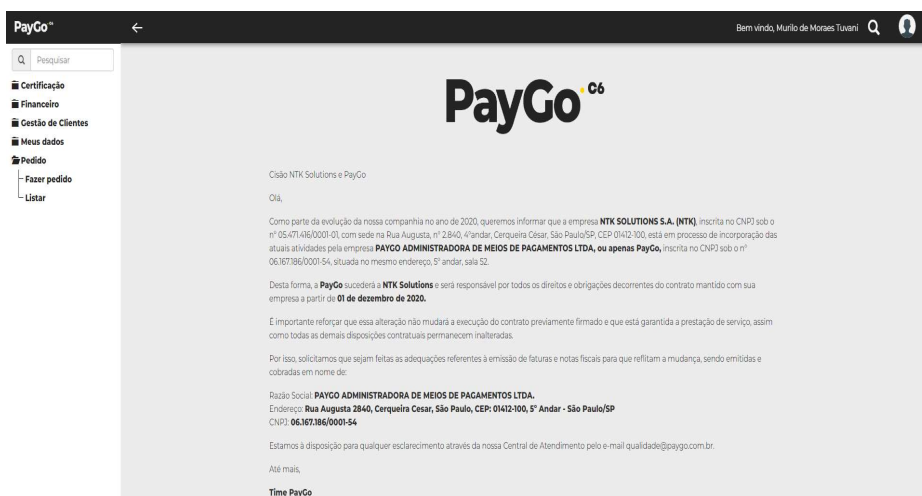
PayGo C6

←

Bem vindo, Murilo de Moraes Tuvani

Pesquisar

Certificação
Financeiro
Gestão de Clientes
Meus dados
Pedido
Fazer pedido
Listar

PayGo C6

Cisão NTK Solutions e PayGo

Olá,

Como parte da evolução da nossa companhia no ano de 2020, queremos informar que a empresa **NTK SOLUTIONS S.A. (NTK)**, inscrita no CNPJ sob o nº 05.471.416/0001-01, com sede na Rua Augusta, nº 2.840, 4ºandar, Cerqueira César, São Paulo/SP, CEP 01412-100, está em processo de incorporação das atuais atividades pela empresa **PAYGO ADMINISTRADORA DE MEIOS DE PAGAMENTOS LTDA, ou apenas PayGo,** inscrita no CNPJ sob o nº 06.167.186/0001-54, situada no mesmo endereço, 5º andar, sala 52.

Desta forma, a **PayGo** sucederá a **NTK Solutions** e será responsável por todos os direitos e obrigações decorrentes do contrato mantido com sua empresa a partir de **01 de dezembro de 2020.**

É importante reforçar que essa alteração não mudará a execução do contrato previamente firmado e que está garantida a prestação de serviço, assim como todas as demais disposições contratuais permanecem inalteradas.

Por isso, solicitamos que sejam feitas as adequações referentes à emissão de faturas e notas fiscais para que reflitam a mudança, sendo emitidas e cobradas em nome de:

Razão Social: **PAYGO ADMINISTRADORA DE MEIOS DE PAGAMENTOS LTDA.**
Endereço: **Rua Augusta 2840, Cerqueira Cesar, São Paulo, CEP: 01412-100, 5º Andar - São Paulo/SP**
CNPJ: **06.167.186/0001-54**

Estamos à disposição para qualquer esclarecimento através da nossa Central de Atendimento pelo e-mail qualidade@paygo.com.br.

Até mais,

**Time PayGo**